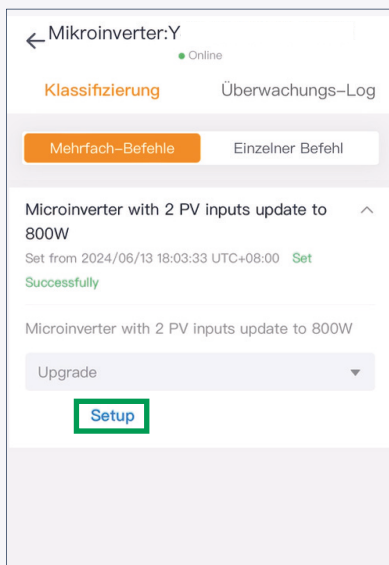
Mikroinverter:Y
Online

Klassifizierung
Überwachungs-Log

Mehrfach-Befehle
Einzelner Befehl

Microinverter with 2 PV inputs update to 800W

Set from 2024/06/13 18:03:33 UTC+08:00 Set Successfully

Microinverter with 2 PV inputs update to 800W

Upgrade

Setup